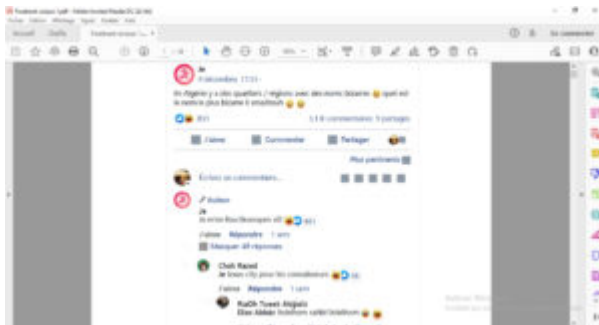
Je
4 décembre, 17:11 ·

En Algérie y a des quartiers / régions avec des noms bizarres 😂 quel est le nom le plus bizarre à ennouk 😂😂

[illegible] 811     1,1 K commentaires 5 partages

J'aime     Commenter     Partager

Plus pertinents

Écrivez un commentaire...

Auteur
Je
Je revois Bou Bouroupen ici 😂 811
J'aime  Répondre  1 sem

Masquer 40 réponses

Chek Raoud
Je Souk city pour les connaisseurs 😂 16
J'aime  Répondre  1 sem

RaiDh Tuwit Alajalo
Elias Abbas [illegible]